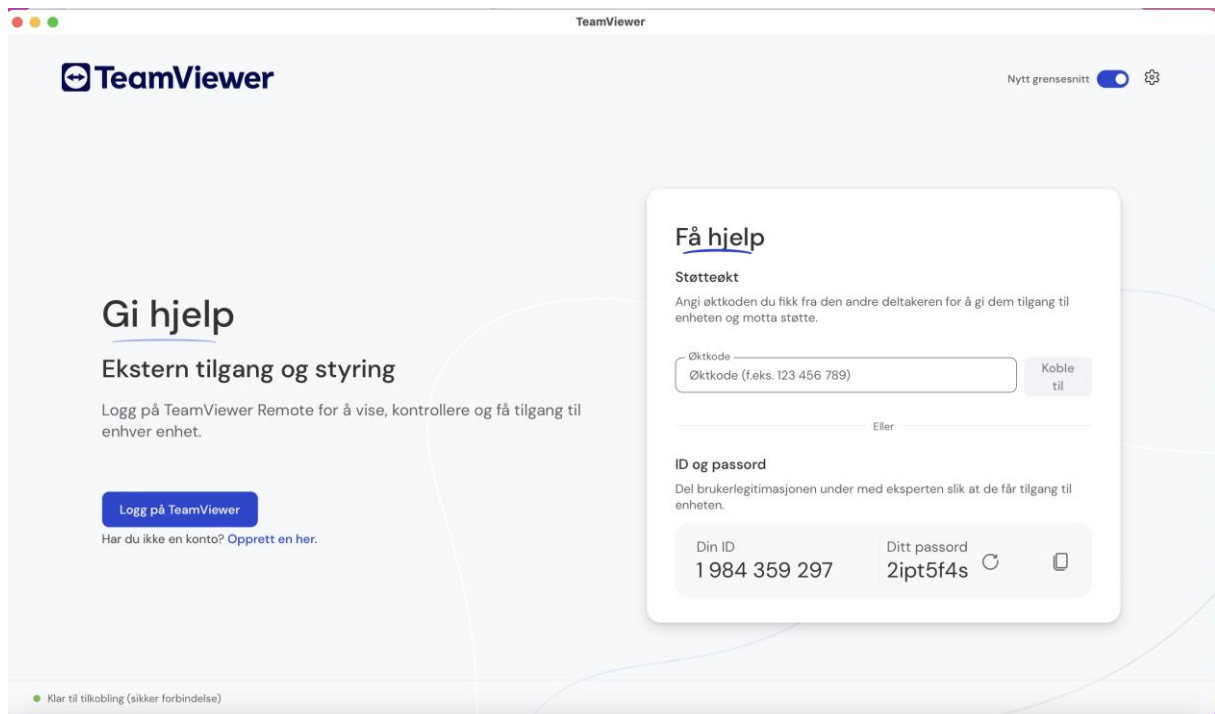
TeamViewer

TeamViewer

Nytt grensesnitt

Gi hjelp

Ekstern tilgang og styring

Logg på TeamViewer Remote for å vise, kontrollere og få tilgang til enhver enhet.

Logg på TeamViewer

Har du ikke en konto? Opprett en her.

Få hjelp

Støtteøkt

Angi øktkoden du fikk fra den andre deltakeren for å gi dem tilgang til enheten og motta støtte.

Øktkode

Øktkode (f.eks. 123 456 789)

Koble til

Eller

ID og passord

Del brukerlegitimasjonen under med eksperten slik at de får tilgang til enheten.

Din ID
1 984 359 297

Ditt passord
2ipt5f4s

Klar til tilkobling (sikker forbindelse)